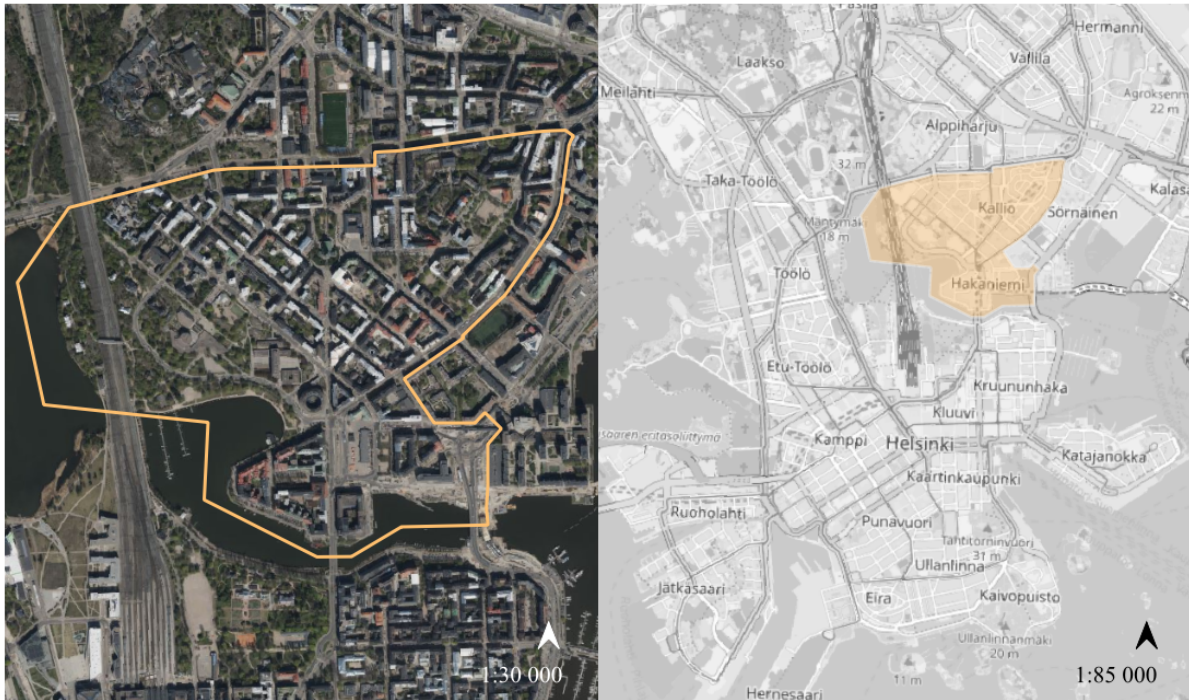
1:30 000

Pasila
Hermanni
Laakso
Vallila
Meilahti
Agroksenm
22 m
Alppiharju
32 m
Taka-Töölö
Kalasa
Mäntymäki
18 m
Kallio
Sörnäinen
Töölö
Hakaniemi
Etu-Töölö
Kruununhaka
Kluuvi
saaren eritasoliittymä
Kamppi
Helsinki
Katajanokka
Kaartinkaupunki
Ruoholahti
Punavuori
Tähtitorninvuori
31 m
Ullanlinna
Jätkäsaari
Eira
Kaivopuisto
Ullanlinnanmäki
20 m
11 m
Hernesaari
1:85 000